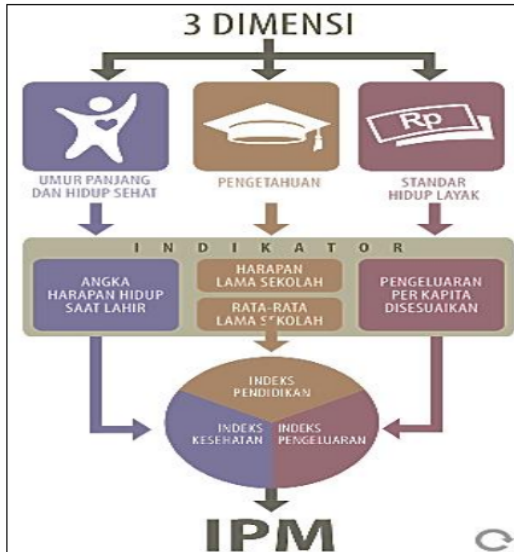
3 DIMENSI

Rp

UMUR PANJANG DAN HIDUP SEHAT

PENGETAHUAN

STANDAR HIDUP LAYAK

I N D I K A T O R

ANGKA HARAPAN HIDUP SAAT LAHIR

HARAPAN LAMA SEKOLAH

RATA-RATA LAMA SEKOLAH

PENGELUARAN PER KAPITA DISESUAIKAN

INDEKS PENDIDIKAN

INDEKS KESEHATAN

INDEKS PENGELUARAN

IPM